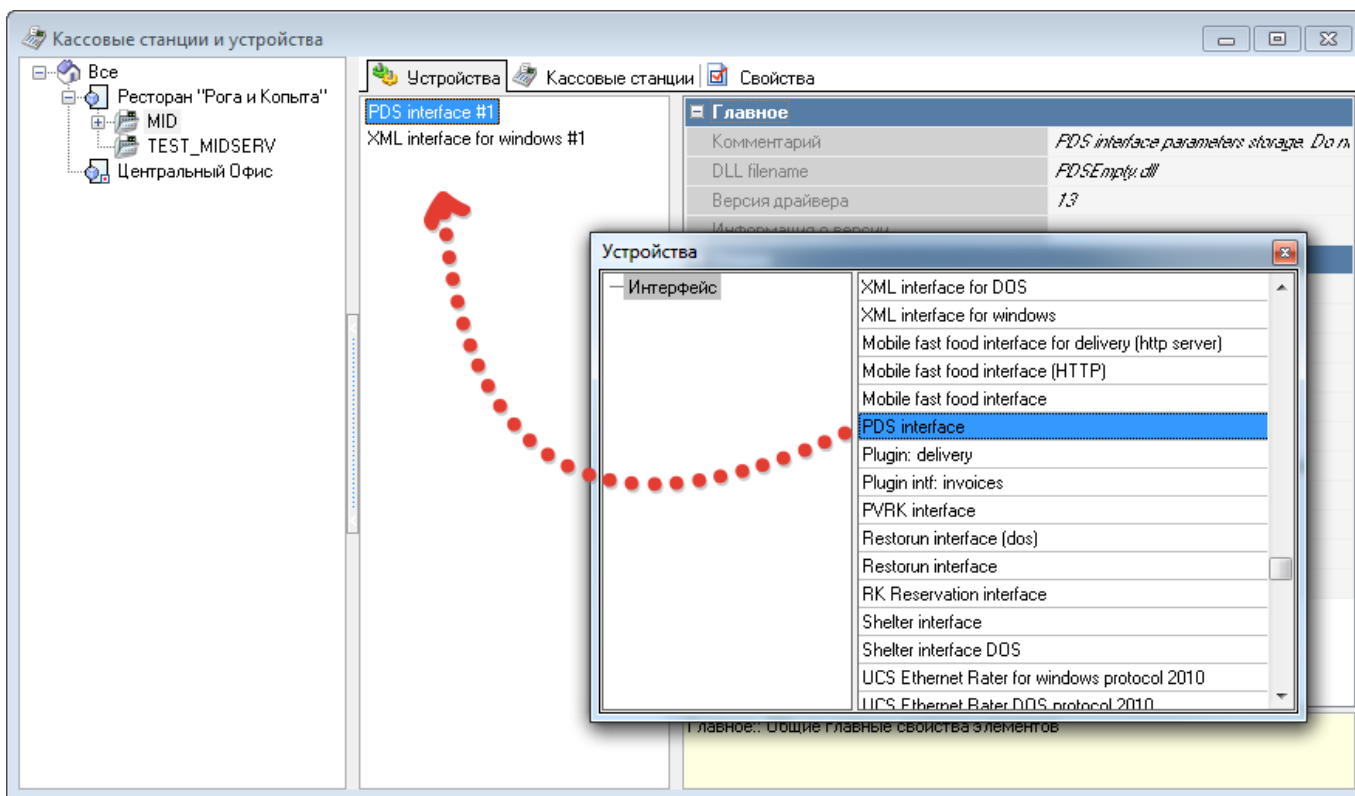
Кассовые станции и устройства

Все
Ресторан "Рога и Копыта"
MID
TEST_MIDSERV
Центральный Офис

Устройства
Кассовые станции
Свойства

PDS interface #1
XML interface for windows #1

Главное
Комментарий
PDS interface parameters storage. Do n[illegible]
DLL filename
PDSEmpty.dll
Версия драйвера
13
Информация о версии

Устройства

Интерфейс

XML interface for DOS
XML interface for windows
Mobile fast food interface for delivery (http server)
Mobile fast food interface (HTTP)
Mobile fast food interface
PDS interface
Plugin: delivery
Plugin intf: invoices
PVRK interface
Restorun interface (dos)
Restorun interface
RK Reservation interface
Shelter interface
Shelter interface DOS
UCS Ethernet Rater for windows protocol 2010
UCS Ethernet Rater DOS protocol 2010

Главное:: Общие главные свойства элементов